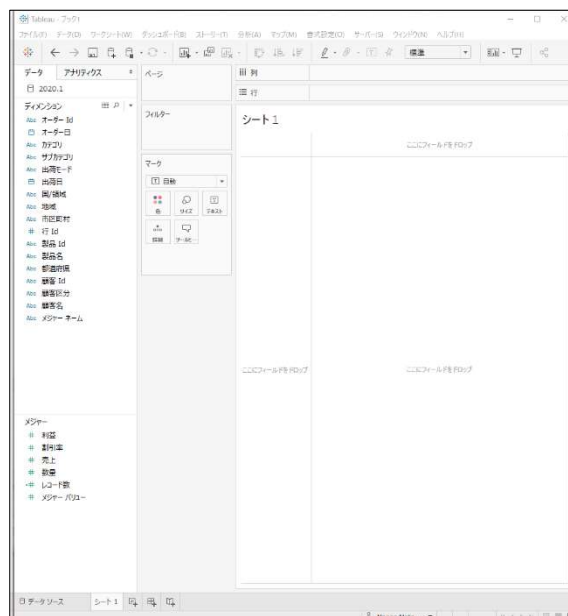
Tableau - ブック1
ファイル(F) データ(D) ワークシート(W) ダッシュボード(B) ストーリー(T) 分析(A) マップ(M) 書式設定(O) サーバー(S) ウィンドウ(N) ヘルプ(H)
標準

データ アナリティクス
2020.1
ディメンション
Abc オーダー Id
オーダー日
Abc カテゴリ
Abc サブカテゴリ
Abc 出荷モード
出荷日
Abc 国/地域
Abc 地域
Abc 市区町村
# 行 Id
Abc 製品 Id
Abc 製品名
Abc 都道府県
Abc 顧客 Id
Abc 顧客区分
Abc 顧客名
Abc メジャー ネーム

メジャー
# 利益
# 割引率
# 売上
# 数量
# レコード数
# メジャー バリュー

ページ
フィルター
マーク
自動
色 サイズ テキスト
詳細 ツールヒント

列
行
シート 1
ここにフィールドをドロップ
ここにフィールドをドロップ
ここにフィールドをドロップ

データソース シート 1